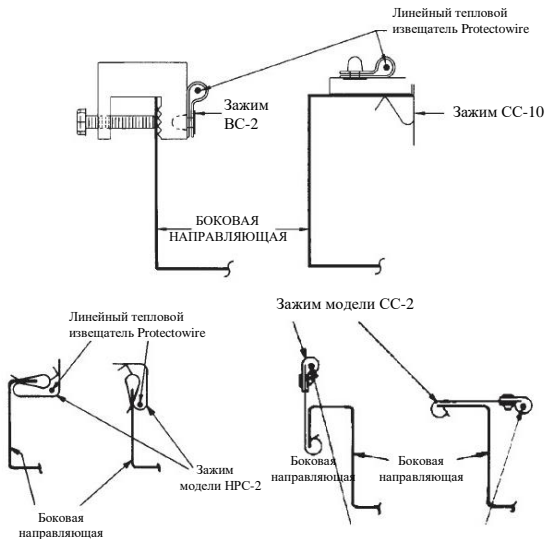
Линейный тепловой извещатель Protectowire

Зажим ВС-2

Зажим СС-10

БОКОВАЯ НАПРАВЛЯЮЩАЯ

Зажим модели СС-2

Линейный тепловой извещатель Protectowire

Зажим модели НРС-2

Боковая направляющая

Боковая направляющая

Боковая направляющая